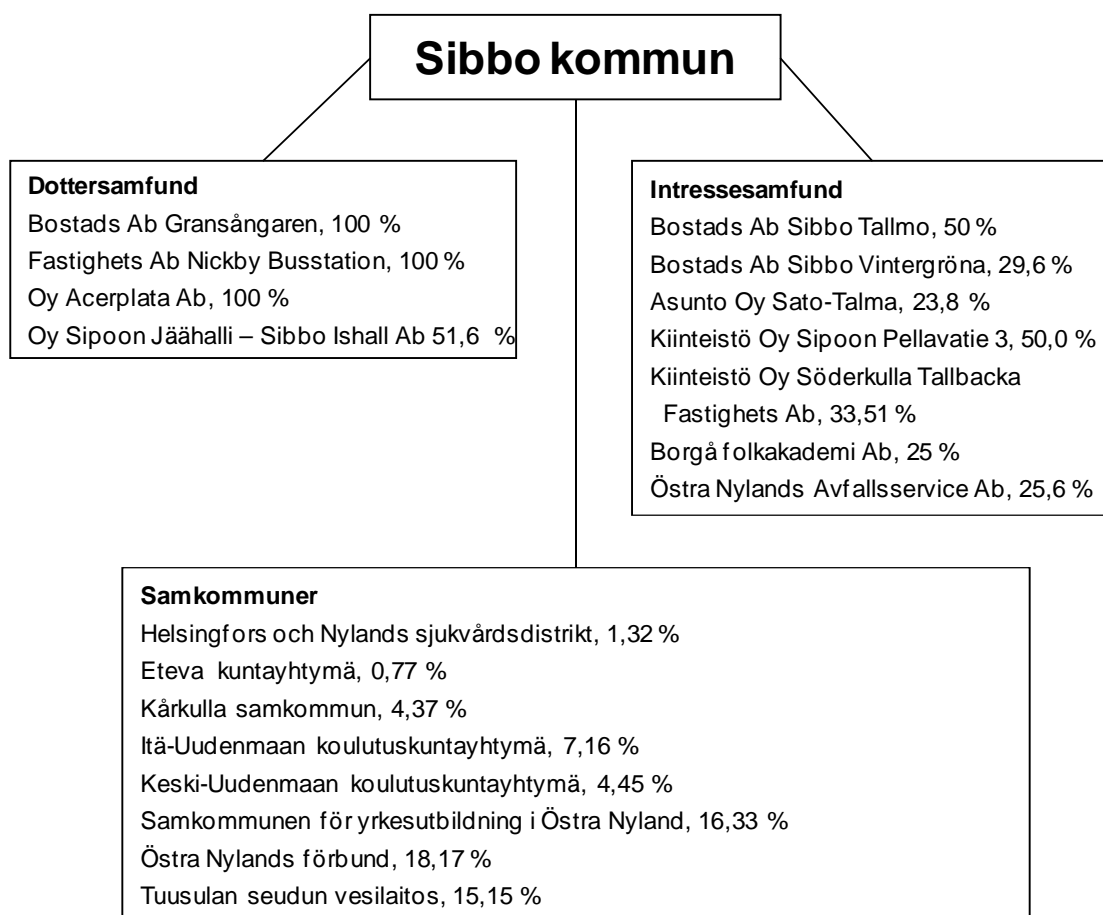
Sibbo kommun

Dottersamfund
Bostads Ab Gransångaren, 100 %
Fastighets Ab Nickby Busstation, 100 %
Oy Acerplata Ab, 100 %
Oy Sipoon Jäähalli – Sibbo Ishall Ab 51,6 %

Intressesamfund
Bostads Ab Sibbo Tallmo, 50 %
Bostads Ab Sibbo Vintergröna, 29,6 %
Asunto Oy Sato-Talma, 23,8 %
Kiinteistö Oy Sipoon Pellavatie 3, 50,0 %
Kiinteistö Oy Söderkulla Tallbacka Fastighets Ab, 33,51 %
Borgå folkakademi Ab, 25 %
Östra Nylands Avfallsservice Ab, 25,6 %

Samkommuner
Helsingfors och Nylands sjukvårdsdistrikt, 1,32 %
Eteva kuntayhtymä, 0,77 %
Kårkulla samkommun, 4,37 %
Itä-Uudenmaan koulutuskuntayhtymä, 7,16 %
Keski-Uudenmaan koulutuskuntayhtymä, 4,45 %
Samkommunen för yrkesutbildning i Östra Nyland, 16,33 %
Östra Nylands förbund, 18,17 %
Tuusulan seudun vesilaitos, 15,15 %